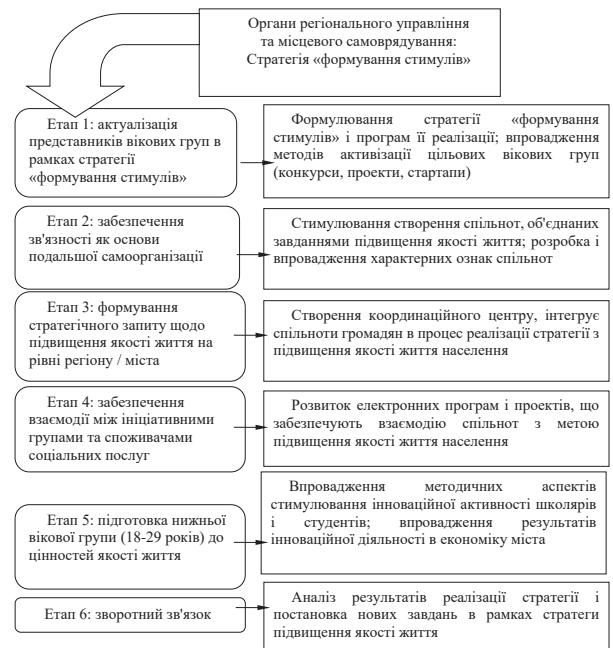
Органи регіонального управління та місцевого самоврядування: Стратегія «формування стимулів»

Етап 1: актуалізація представників вікових груп в рамках стратегії «формування стимулів»

Формулювання стратегії «формування стимулів» і програм її реалізації; впровадження методів активізації цільовіх вікових груп (конкурси, проекти, стартапи)

Етап 2: забезпечення зв'язності як основи подальшої самоорганізації

Стимулювання створення спільнот, об'єднаних завданнями підвищення якості життя; розробка і впровадження характерних ознак спільнот

Етап 3: формування стратегічного запиту щодо підвищення якості життя на рівні регіону / міста

Створення координаційного центру, інтегрує спільноти громадян в процес реалізації стратегії з підвищення якості життя населення

Етап 4: забезпечення взаємодії між ініціативними групами та споживачами соціальних послуг

Розвиток електронних програм і проектів, що забезпечують взаємодію спільнот з метою підвищення якості життя населення

Етап 5: підготовка нижньої вікової групи (18-29 років) до цінностей якості життя

Впровадження методичних аспектів стимулювання інноваційної активності школярів і студентів; впровадження результатів інноваційної діяльності в економіку міста

Етап 6: зворотний зв'язок

Аналіз результатів реалізації стратегії і постановка нових завдань в рамках стратеги підвищення якості життя